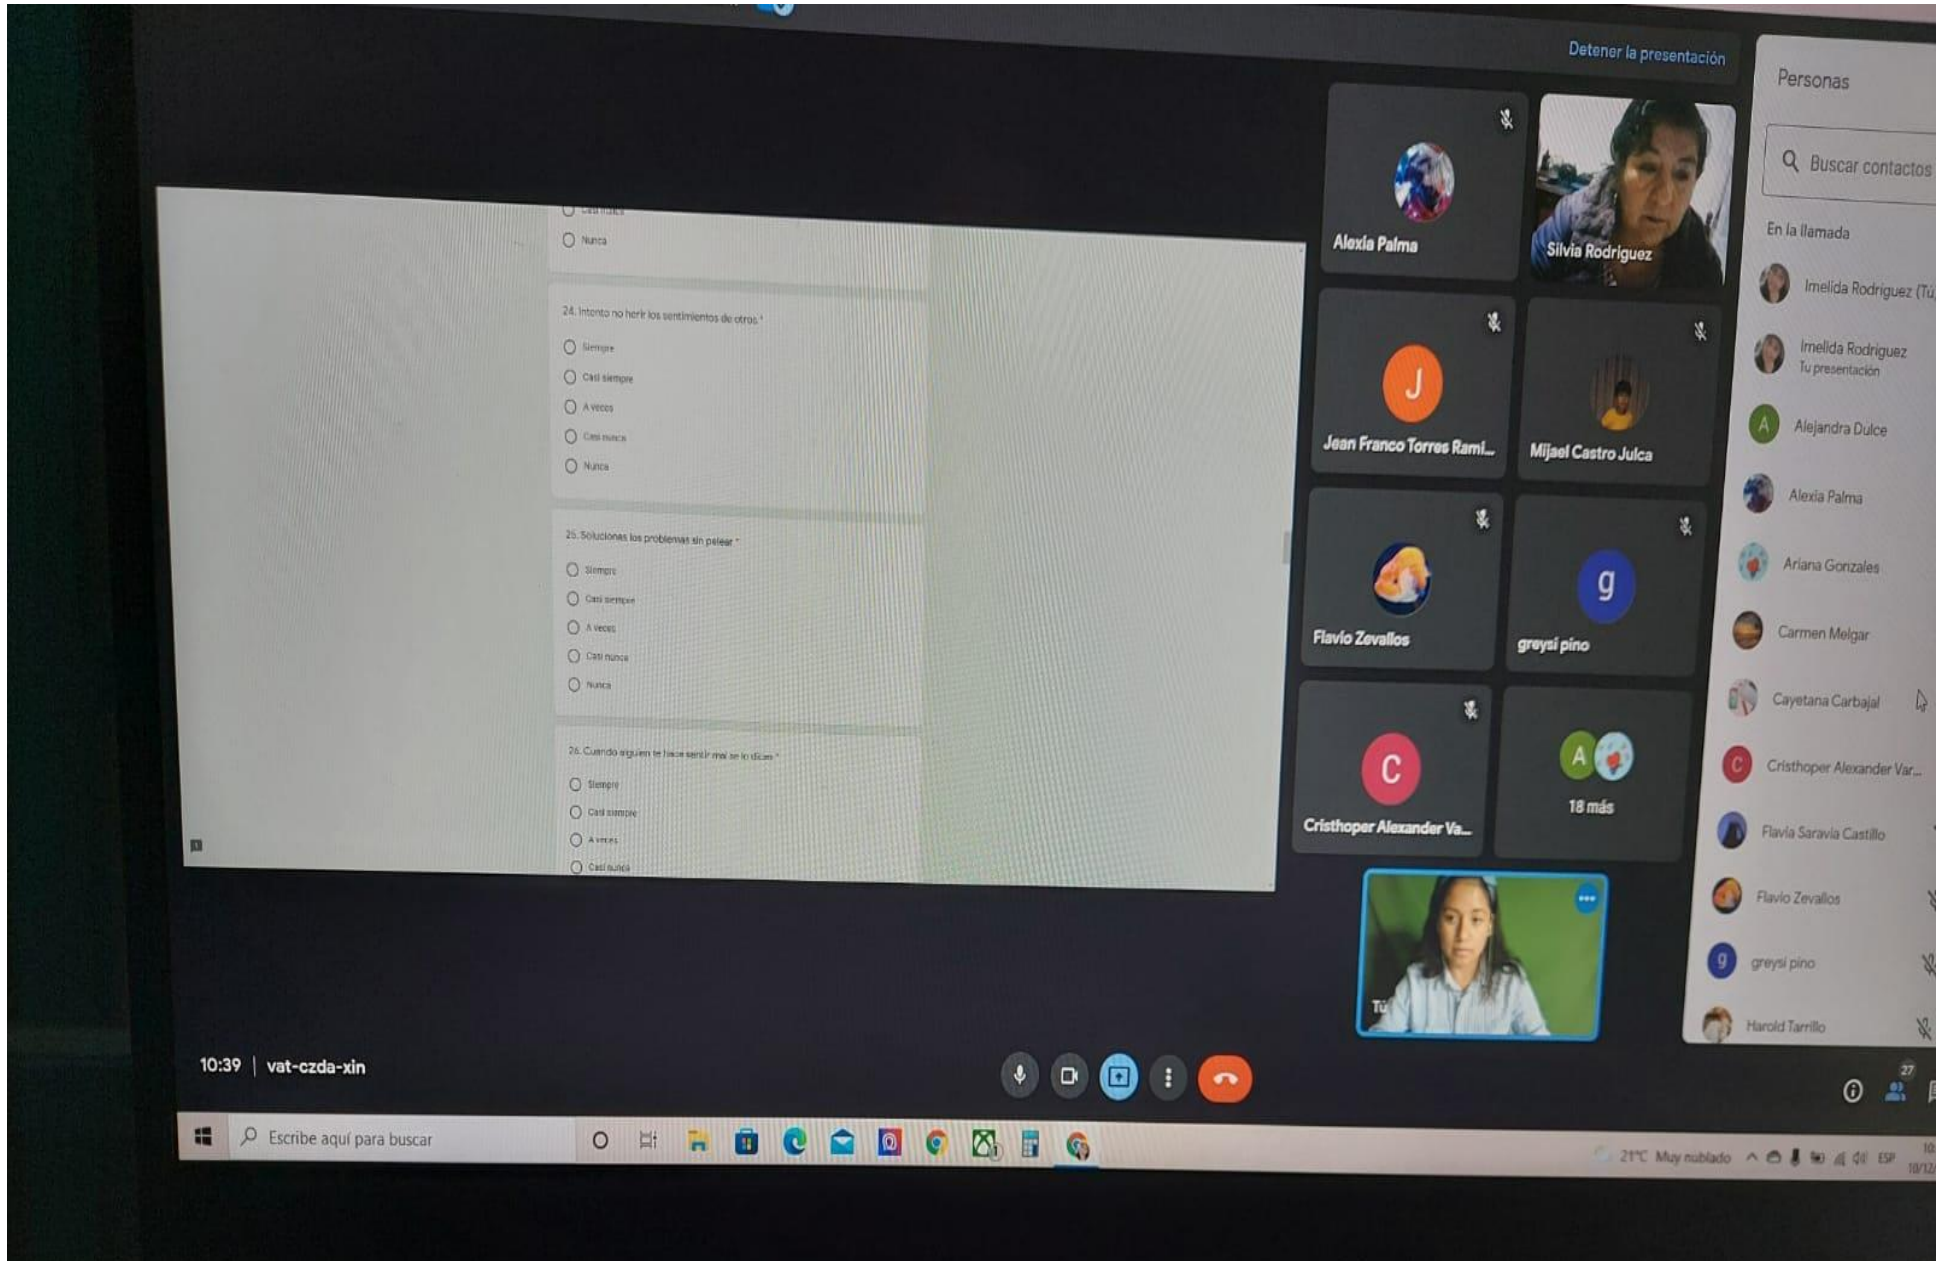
Detener la presentación

Casi nunca
Nunca

24. Intento no herir los sentimientos de otros *
Siempre
Casi siempre
A veces
Casi nunca
Nunca

25. Soluciono los problemas sin pelear *
Siempre
Casi siempre
A veces
Casi nunca
Nunca

26. Cuando alguien te hace sentir mal se lo dices *
Siempre
Casi siempre
A veces
Casi nunca

Alexia Palma
Silvia Rodriguez
J
Jean Franco Torres Rami...
Mijael Castro Julca
Flavio Zevallos
g
greysi pino
C
Cristhoper Alexander Va...
A
18 más
Tú

Personas
Buscar contactos
En la llamada
Imelida Rodriguez (Tú)
Imelida Rodriguez
Tu presentación
Alejandra Dulce
Alexia Palma
Ariana Gonzales
Carmen Melgar
Cayetana Carbajal
Cristhoper Alexander Var...
Flavia Saravia Castillo
Flavio Zevallos
greysi pino
Harold Tarrillo

10:39 | vat-czda-xin

27

Escribe aquí para buscar
21°C Muy nublado ESP
10/12/